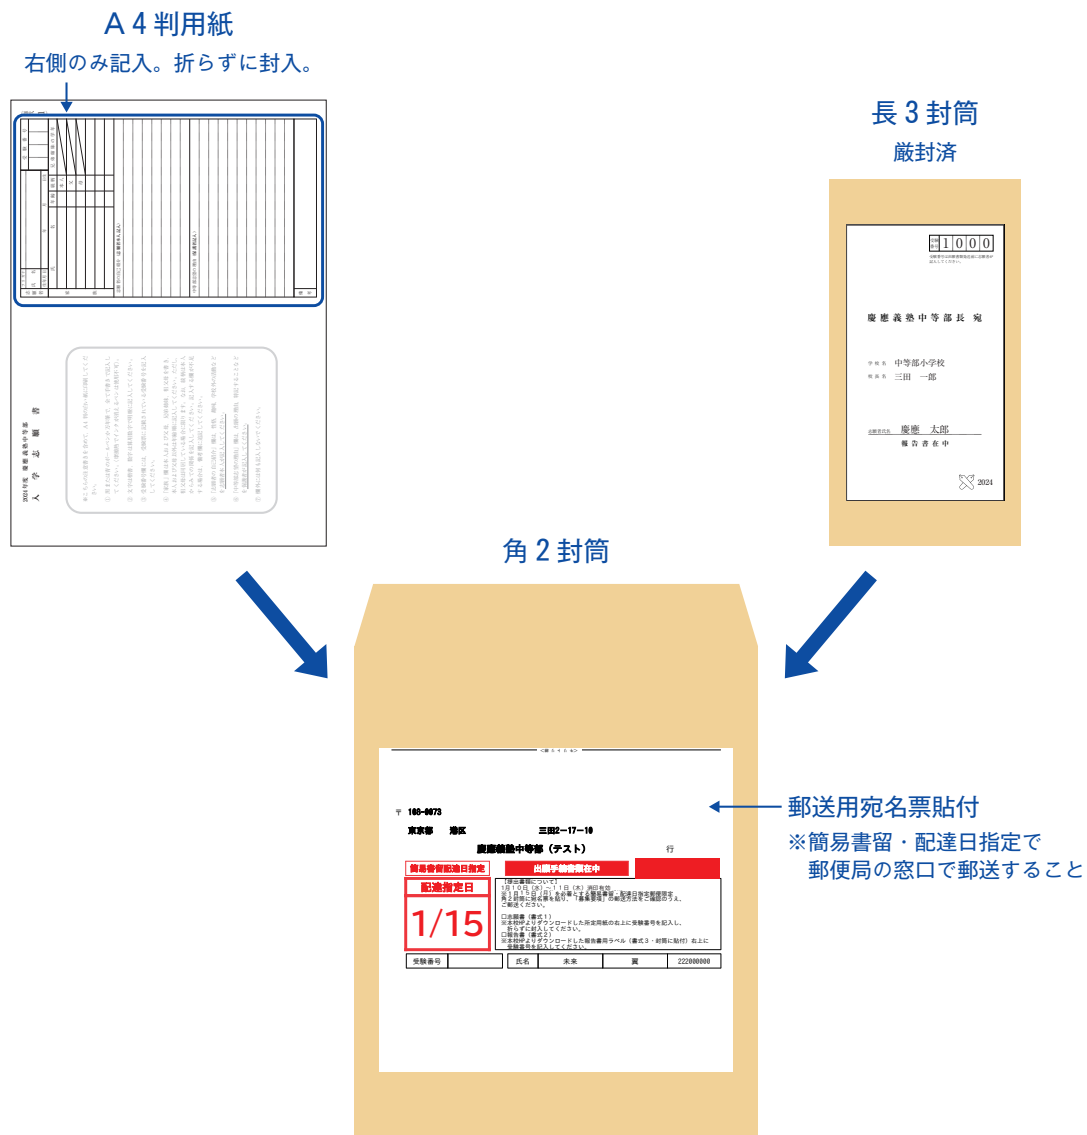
Ａ４判用紙
右側のみ記入。折らずに封入。

2024年度 慶應義塾中等部
入 学 志 願 書

長３封筒
厳封済

1000

慶應義塾中等部長 宛

学校名 中等部小学校
校長名 三田 一郎

記載責任者 慶應 太郎
報告書在中

2024

角２封筒

〒 108-0073
東京都 港区 三田2−17−10
慶應義塾中等部（テスト） 行

簡易書留配達日指定
出願手続書類在中

配達指定日
1/15

【提出書類について】
1月10日（水）〜11日（木）消印有効
※1月15日（月）を必着とする簡易書留・配達日指定郵便です。
角２封筒に宛名票を貼り、「募集要項」の郵送方法をご確認のうえ、ご郵送ください。

□志願書（書式１）
※本校HPよりダウンロードした所定用紙の右上に受験番号を記入し、折らずに封入してください。
□報告書（書式２）
※本校HPよりダウンロードした報告書用ラベル（書式３・封筒に貼付）右上に受験番号を記入してください。

| 受験番号 |  | 氏名 | 未来 | 翼 | 222000000 |

郵送用宛名票貼付
※簡易書留・配達日指定で
郵便局の窓口で郵送すること